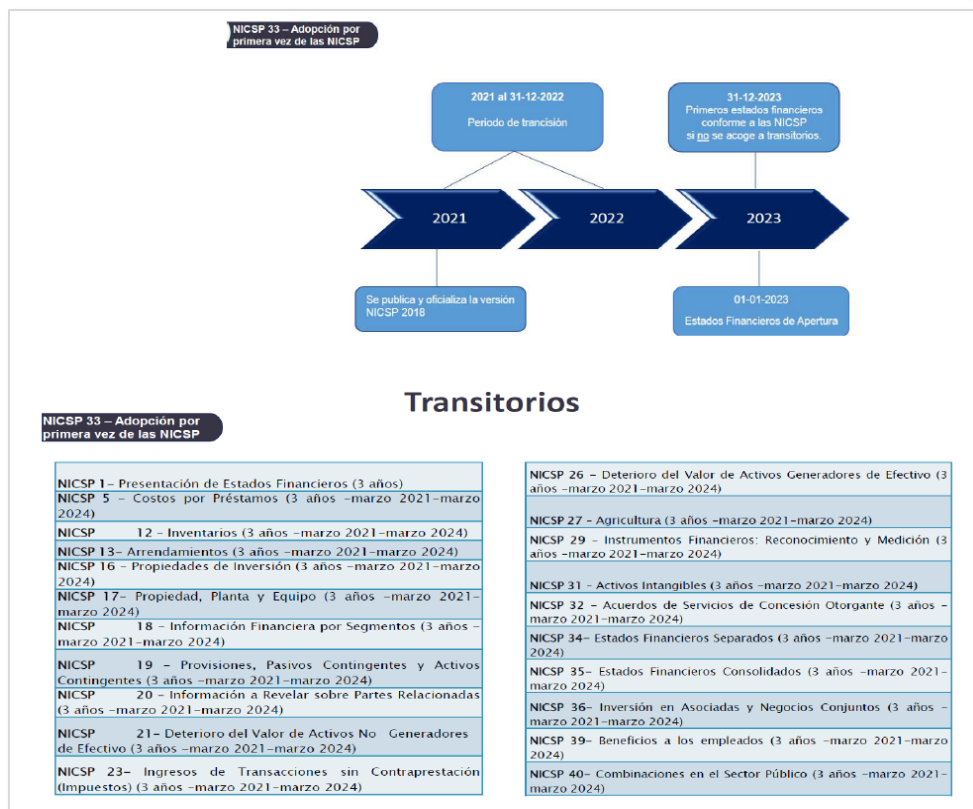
NICSP 33 – Adopción por primera vez de las NICSP

2021 al 31-12-2022
Periodo de trancisión

31-12-2023
Primeros estados financieros conforme a las NICSP si no se acoge a transitorios.

2021

2022

2023

Se publica y oficializa la versión NICSP 2018

01-01-2023
Estados Financieros de Apertura

Transitorios

NICSP 33 – Adopción por primera vez de las NICSP

| |
|---|
| NICSP 1– Presentación de Estados Financieros (3 años) |
| NICSP 5 – Costos por Préstamos (3 años –marzo 2021–marzo 2024) |
| NICSP 12 – Inventarios (3 años –marzo 2021–marzo 2024) |
| NICSP 13– Arrendamientos (3 años –marzo 2021–marzo 2024) |
| NICSP 16 – Propiedades de Inversión (3 años –marzo 2021–marzo 2024) |
| NICSP 17– Propiedad, Planta y Equipo (3 años –marzo 2021–marzo 2024) |
| NICSP 18 – Información Financiera por Segmentos (3 años –marzo 2021–marzo 2024) |
| NICSP 19 – Provisiones, Pasivos Contingentes y Activos Contingentes (3 años –marzo 2021–marzo 2024) |
| NICSP 20 – Información a Revelar sobre Partes Relacionadas (3 años –marzo 2021–marzo 2024) |
| NICSP 21– Deterioro del Valor de Activos No Generadores de Efectivo (3 años –marzo 2021–marzo 2024) |
| NICSP 23– Ingresos de Transacciones sin Contraprestación (Impuestos) (3 años –marzo 2021–marzo 2024) |

| |
|---|
| NICSP 26 – Deterioro del Valor de Activos Generadores de Efectivo (3 años –marzo 2021–marzo 2024) |
| NICSP 27 – Agricultura (3 años –marzo 2021–marzo 2024) |
| NICSP 29 – Instrumentos Financieros: Reconocimiento y Medición (3 años –marzo 2021–marzo 2024) |
| NICSP 31 – Activos Intangibles (3 años –marzo 2021–marzo 2024) |
| NICSP 32 – Acuerdos de Servicios de Concesión Otorgante (3 años –marzo 2021–marzo 2024) |
| NICSP 34– Estados Financieros Separados (3 años –marzo 2021–marzo 2024) |
| NICSP 35– Estados Financieros Consolidados (3 años –marzo 2021–marzo 2024) |
| NICSP 36– Inversión en Asociadas y Negocios Conjuntos (3 años –marzo 2021–marzo 2024) |
| NICSP 39– Beneficios a los empleados (3 años –marzo 2021–marzo 2024) |
| NICSP 40– Combinaciones en el Sector Público (3 años –marzo 2021–marzo 2024) |